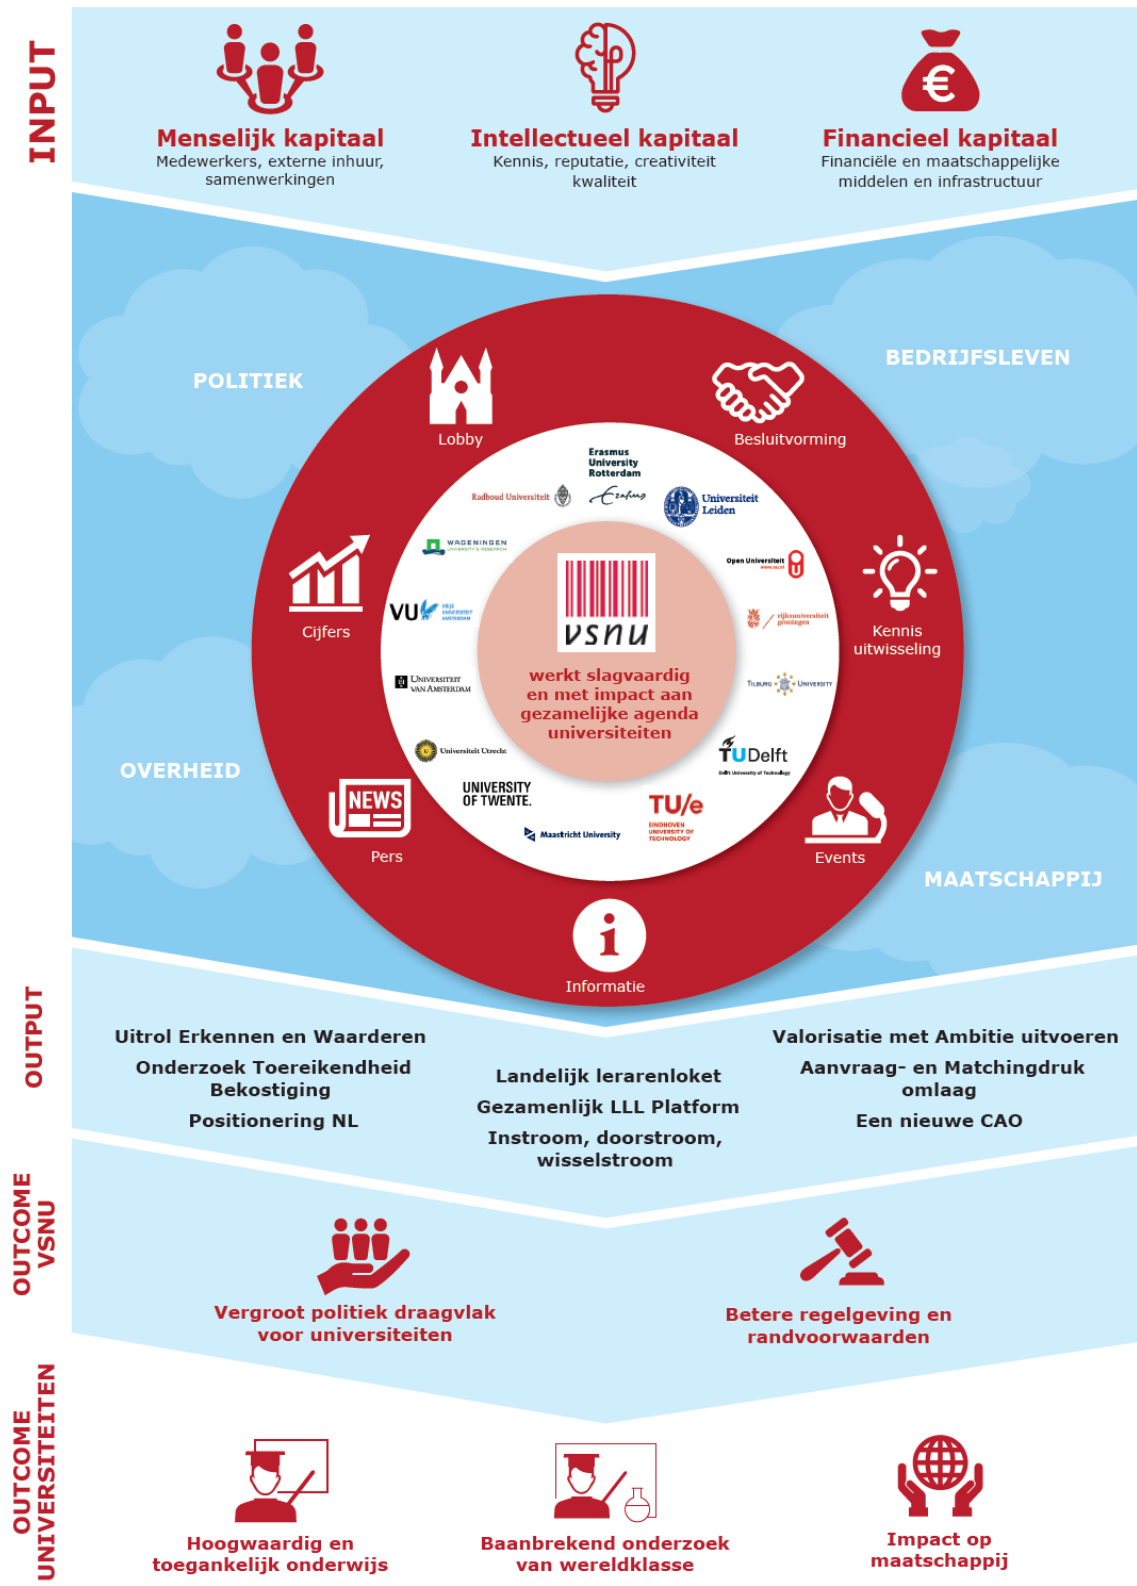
INPUT

Menselijk kapitaal
Medewerkers, externe inhuur, samenwerkingen

Intellectueel kapitaal
Kennis, reputatie, creativiteit kwaliteit

Financieel kapitaal
Financiële en maatschappelijke middelen en infrastructuur

POLITIEK

BEDRIJFSLEVEN

Lobby

Besluitvorming

Erasmus University Rotterdam

Radboud Universiteit

Universiteit Leiden

WAGENINGEN UNIVERSITY & RESEARCH

Open Universiteit

Cijfers

VU VRIJE UNIVERSITEIT AMSTERDAM

vsnu

rijksuniversiteit groningen

Kennis uitwisseling

werkt slagvaardig en met impact aan gezamelijke agenda universiteiten

UNIVERSITEIT VAN AMSTERDAM

TILBURG UNIVERSITY

Universiteit Utrecht

TUDelft Delft University of Technology

OVERHEID

NEWS

UNIVERSITY OF TWENTE.

TU/e EINDHOVEN UNIVERSITY OF TECHNOLOGY

Maastricht University

Pers

Events

MAATSCHAPPIJ

Informatie

OUTPUT

Uitrol Erkennen en Waarderen
Onderzoek Toereikendheid Bekostiging
Positionering NL

Landelijk lerarenloket
Gezamenlijk LLL Platform
Instroom, doorstroom, wisselstroom

Valorisatie met Ambitie uitvoeren
Aanvraag- en Matchingdruk omlaag
Een nieuwe CAO

OUTCOME VSNU

Vergroot politiek draagvlak voor universiteiten

Betere regelgeving en randvoorwaarden

OUTCOME UNIVERSITEITEN

Hoogwaardig en toegankelijk onderwijs

Baanbrekend onderzoek van wereldklasse

Impact op maatschappij